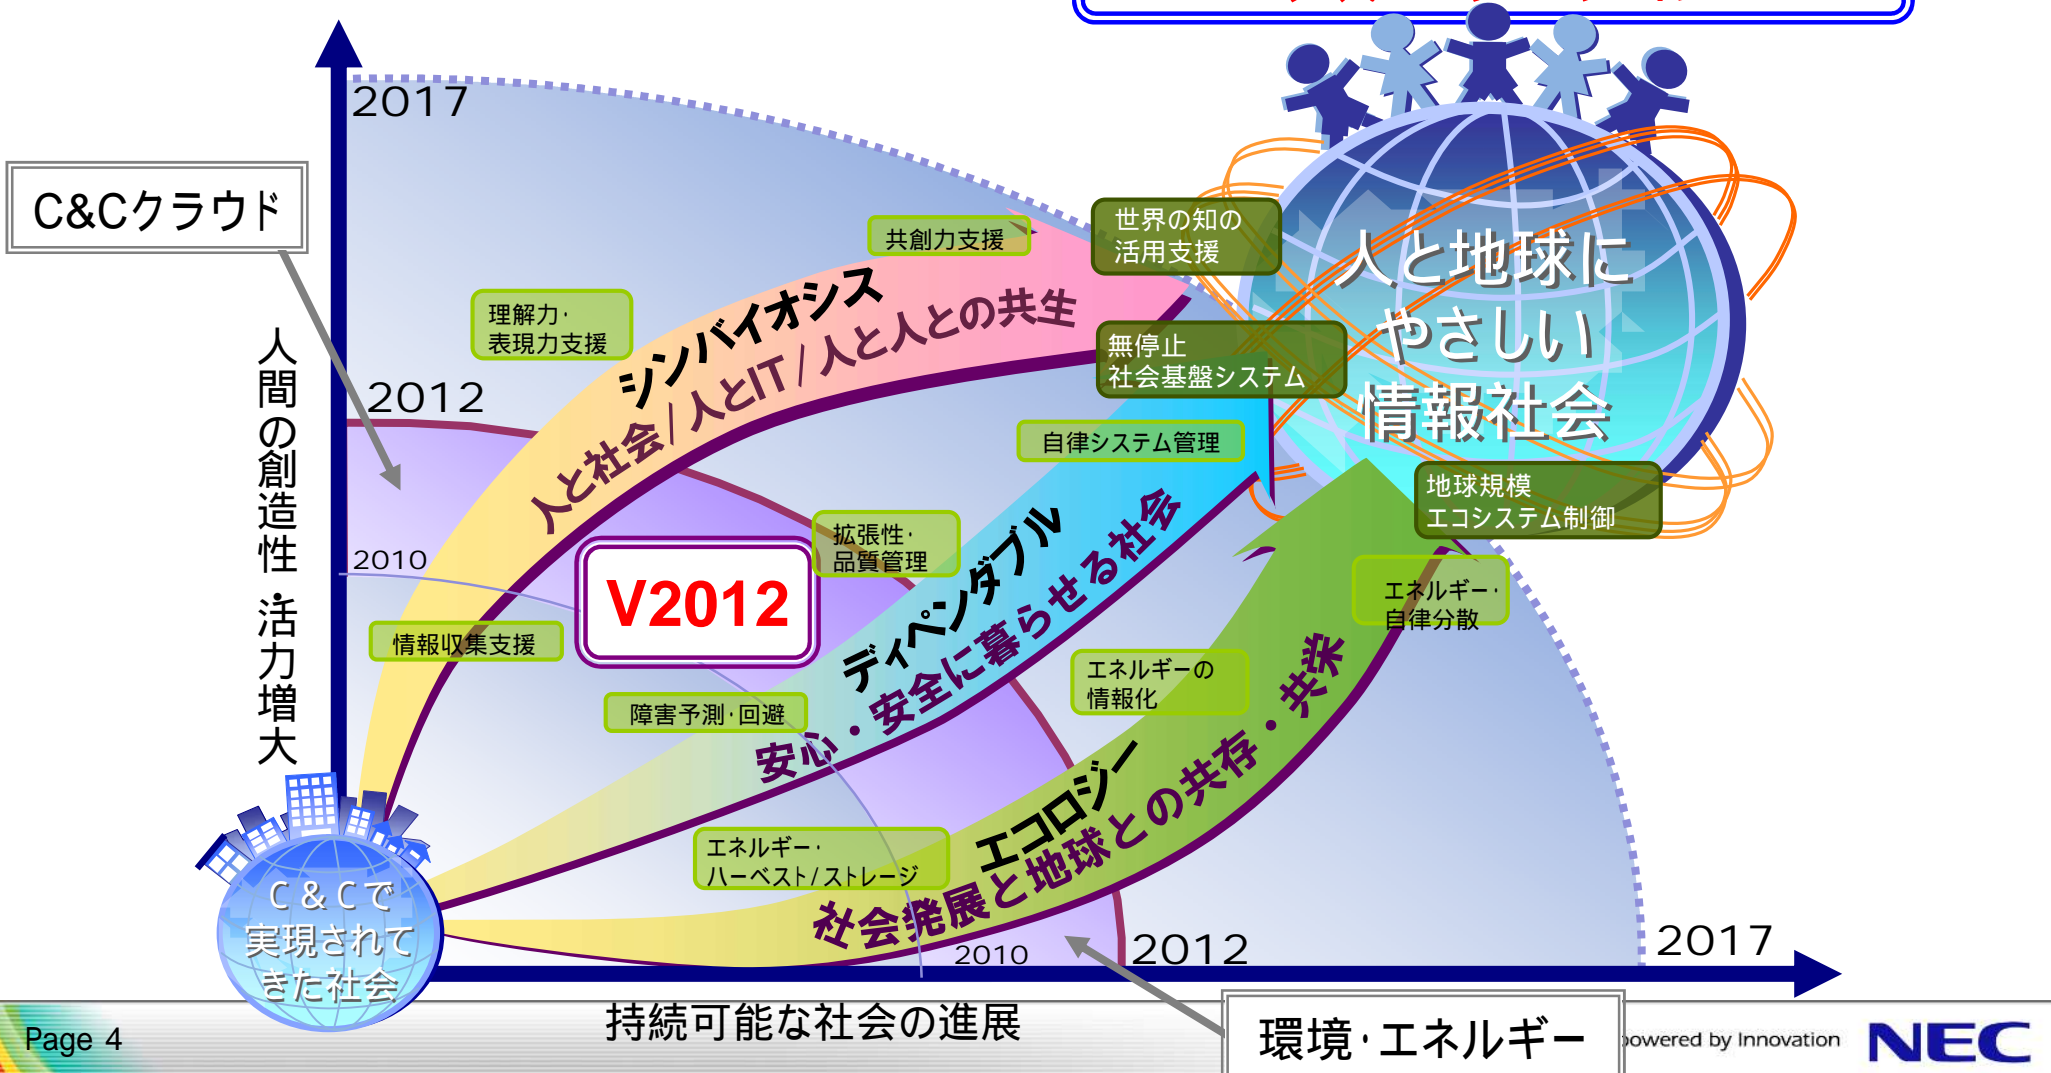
2017

C&Cクラウド

人間の創造性・活力増大

2012

2010

共創力支援

世界の知の活用支援

人と地球にやさしい情報社会

理解力・表現力支援

シンバイオシス

人と社会/人とIT/人と人との共生

無停止社会基盤システム

自律システム管理

地球規模エコシステム制御

拡張性・品質管理

V2012

ディペンダブル

安心・安全に暮らせる社会

情報収集支援

エネルギー・自律分散

エネルギーの情報化

障害予測・回避

エコロジー

社会発展と地球との共存・共栄

エネルギー・ハーベスト/ストレージ

C&Cで実現されてきた社会

2010

2012

2017

Page 4

持続可能な社会の進展

環境・エネルギー

owered by Innovation

NEC